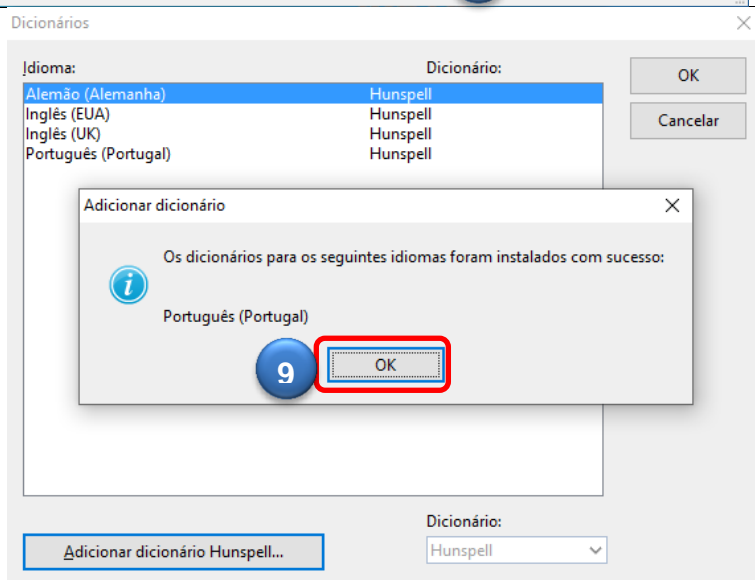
Dicionários

Idioma:
Dicionário:

| | |
|---|---|
| Alemão (Alemanha) | Hunspell |
| Inglês (EUA) | Hunspell |
| Inglês (UK) | Hunspell |
| Português (Portugal) | Hunspell |

OK
Cancelar

Adicionar dicionário

Os dicionários para os seguintes idiomas foram instalados com sucesso:

Português (Portugal)

9

OK

Dicionário:
Hunspell

Adicionar dicionário Hunspell...